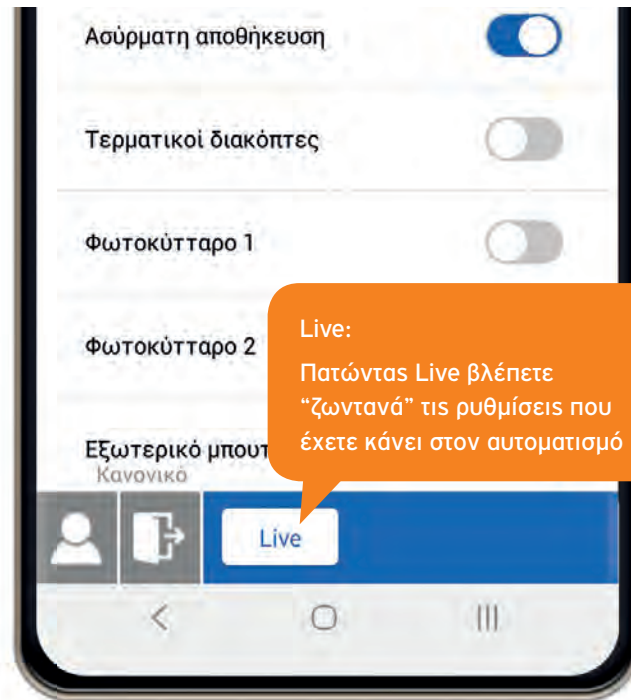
Ασύρματη αποθήκευση

Τερματικοί διακόπτες

Φωτοκύτταρο 1

Φωτοκύτταρο 2

Εξωτερικό μπουτ
Κανονικό

Live:
Πατώντας Live βλέπετε "ζωντανά" τις ρυθμίσεις που έχετε κάνει στον αυτοματισμό

Live

<  ○  |||